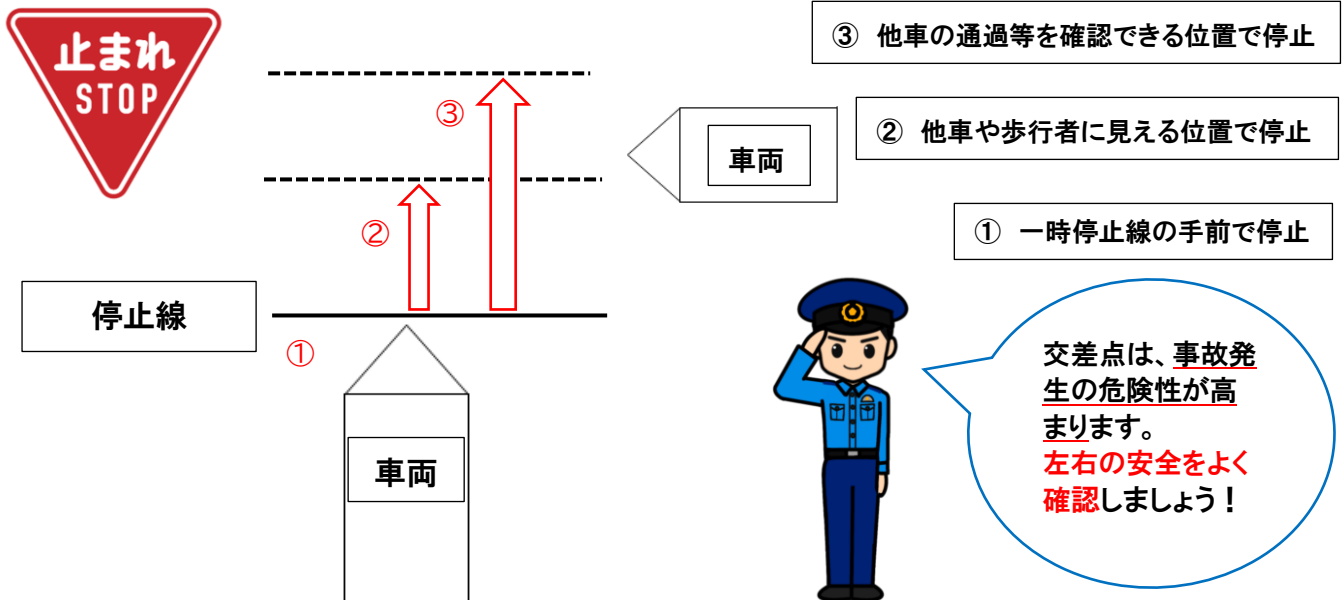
止まれ
STOP

③ 他車の通過等を確認できる位置で停止

③

車両

② 他車や歩行者に見える位置で停止

②

① 一時停止線の手前で停止

停止線

①

車両

交差点は、事故発生の危険性が高まります。
左右の安全をよく確認しましょう！